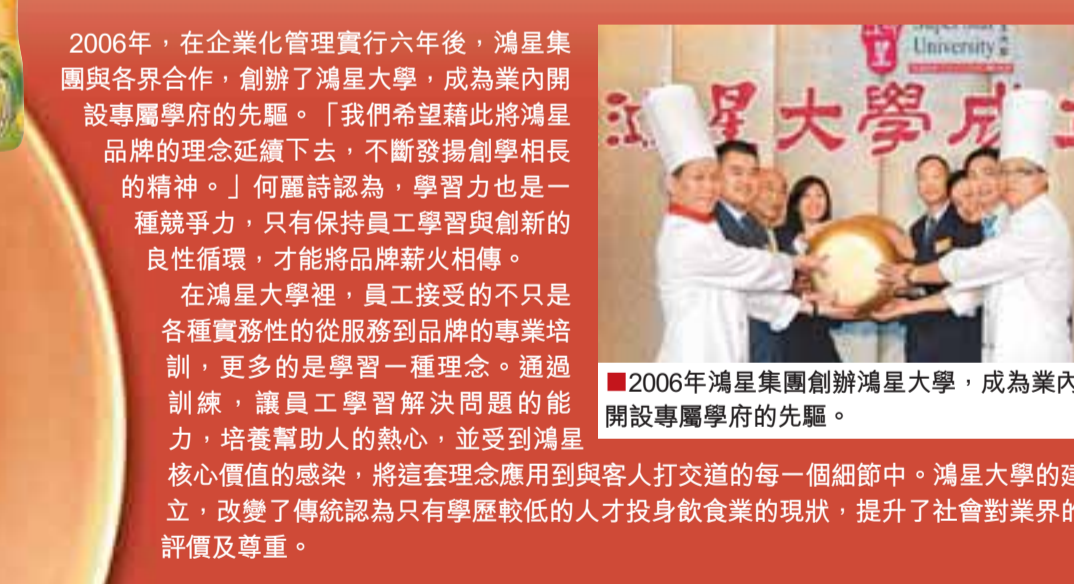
2006年，在企業化管理實行六年後，鴻星集團與各界合作，創辦了鴻星大學，成為業內開設專屬學府的先驅。「我們希望藉此將鴻星品牌的理念延續下去，不斷發揚創學相長的精神。」何麗詩認為，學習力也是一種競爭力，只有保持員工學習與創新的良性循環，才能將品牌薪火相傳。

在鴻星大學裡，員工接受的不只是各種實務性的從服務到品牌的專業培訓，更多的是學習一種理念。通過訓練，讓員工學習解決問題的能力，培養幫助人的熱心，並受到鴻星核心價值的感染，將這套理念應用到與客人打交道的每一個細節中。鴻星大學的建立，改變了傳統認為只有學歷較低的人才投身飲食業的現狀，提升了社會對業界的評價及尊重。

University

鴻星大學成

2006年鴻星集團創辦鴻星大學，成為業內開設專屬學府的先驅。